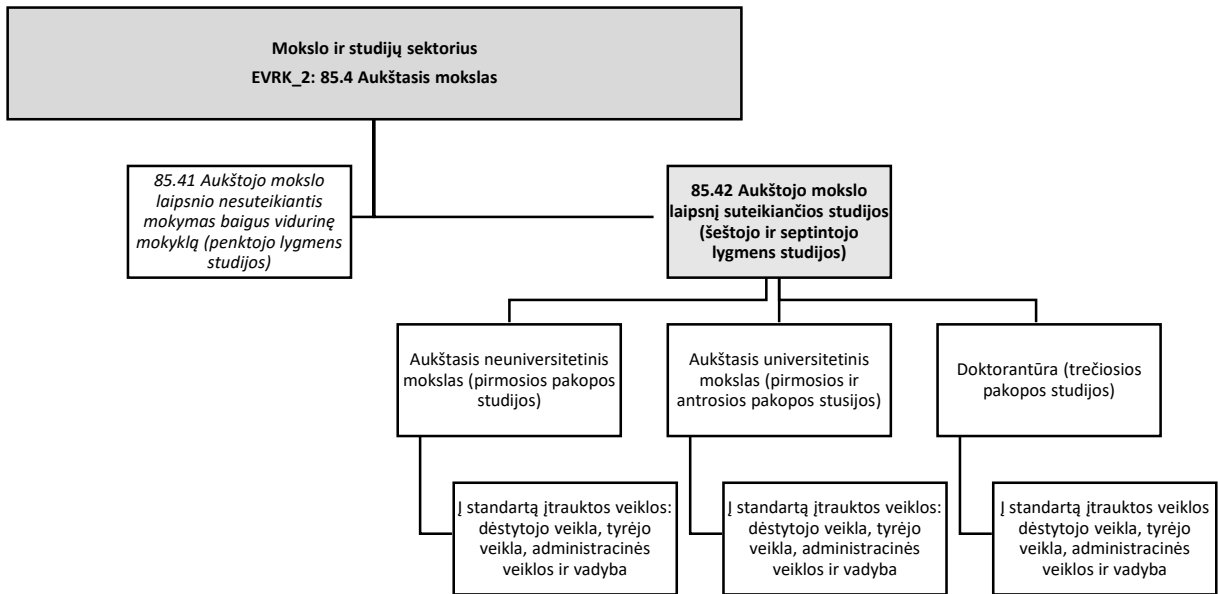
Mokslo ir studijų sektorius
EVRK_2: 85.4 Aukštasis mokslas

85.41 Aukštojo mokslo laipsnio nesuteikiantis mokymas baigus vidurinę mokyklą (penktojo lygmens studijos)

85.42 Aukštojo mokslo laipsnį suteikiančios studijos (šeštojo ir septintojo lygmens studijos)

Aukštasis neuniversitetinis mokslas (pirmosios pakopos studijos)

Aukštasis universitetinis mokslas (pirmosios ir antrosios pakopos stusijos)

Doktorantūra (trečiosios pakopos studijos)

Į standartą įtrauktos veiklos: dėstytojo veikla, tyrėjo veikla, administracinės veiklos ir vadyba

Į standartą įtrauktos veiklos: dėstytojo veikla, tyrėjo veikla, administracinės veiklos ir vadyba

Į standartą įtrauktos veiklos dėstytojo veikla, tyrėjo veikla, administracinės veiklos ir vadyba